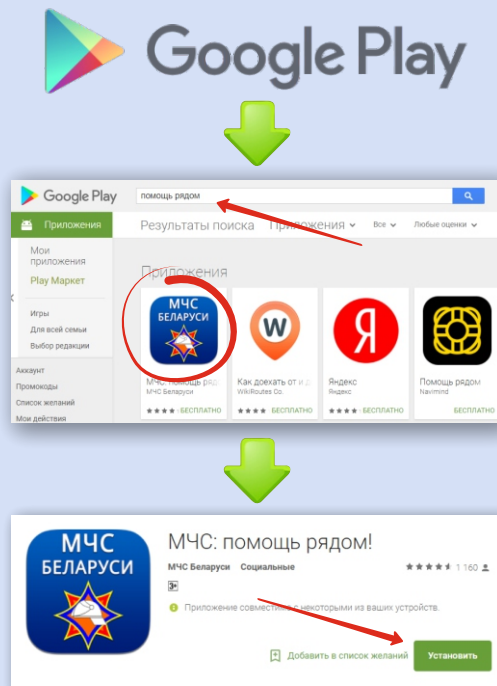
Google Play

Google Play помощь рядом

Приложения

Мои приложения

Play Маркет

Игры

Для всей семьи

Выбор редакции

Аккаунт

Промокоды

Список желаний

Мои действия

Результаты поиска Приложения Все Любые оценки

Приложения

МЧС БЕЛАРУСИ

МЧС: помощь ряд МЧС Беларуси БЕСПЛАТНО

Как доехать от и д WikiRoutes Co. БЕСПЛАТНО

Яндекс Яндекс БЕСПЛАТНО

Помощь рядом Navimind БЕСПЛАТНО

МЧС БЕЛАРУСИ

МЧС: помощь рядом!

МЧС Беларуси Социальные 1 160

3+

Приложение совместимо с некоторыми из ваших устройств.

Добавить в список желаний

Установить